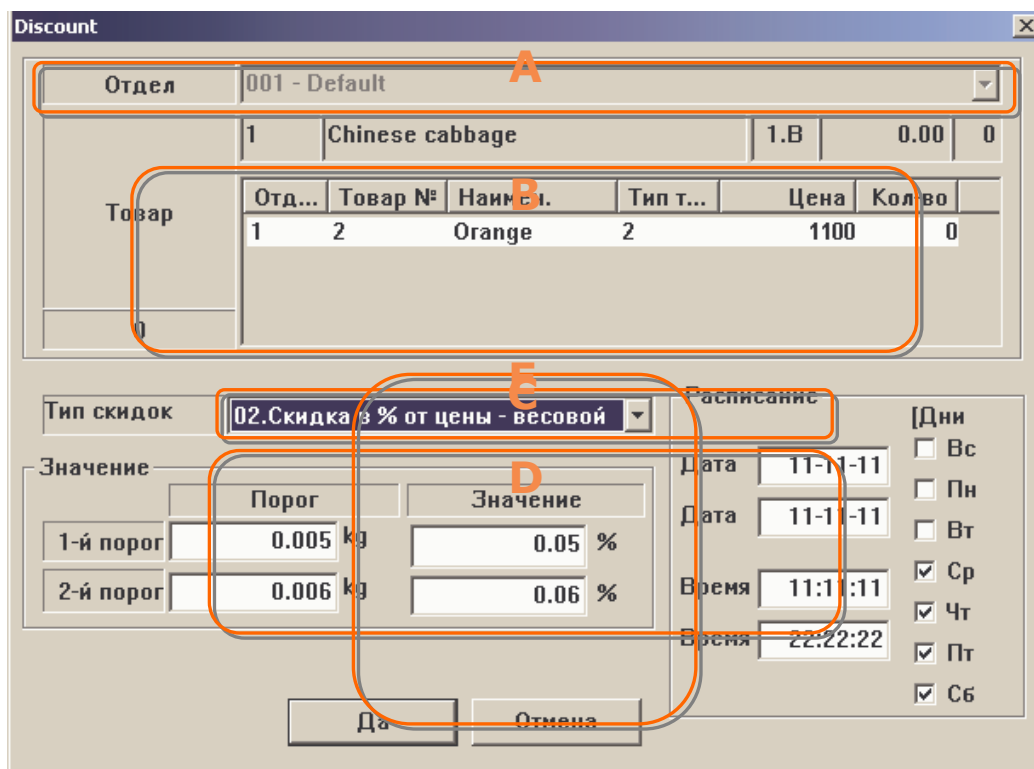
Discount

A

Отдел | 001 - Default

1 | Chinese cabbage | 1.B | 0.00 | 0

B

Товар

| Отд... | Товар № | Наим...ы. | Тип т... | Цена | Кол-во |
|---|---|---|---|---|---|
| 1 | 2 | Orange | 2 | 1100 | 0 |

0

C

Тип скидок | 02.Скидка в % от цены - весовой

Расписание

Значение

D

| | Порог | | Значение | |
|---|---|---|---|---|
| 1-й порог | 0.005 | kg | 0.05 | % |
| 2-й порог | 0.006 | kg | 0.06 | % |

Дата 11-11-11
Дата 11-11-11
Время 11:11:11
Время 22:22:22

[Дни
☐ Вс
☐ Пн
☐ Вт
☑ Ср
☑ Чт
☑ Пт
☑ Сб

Да
Отмена